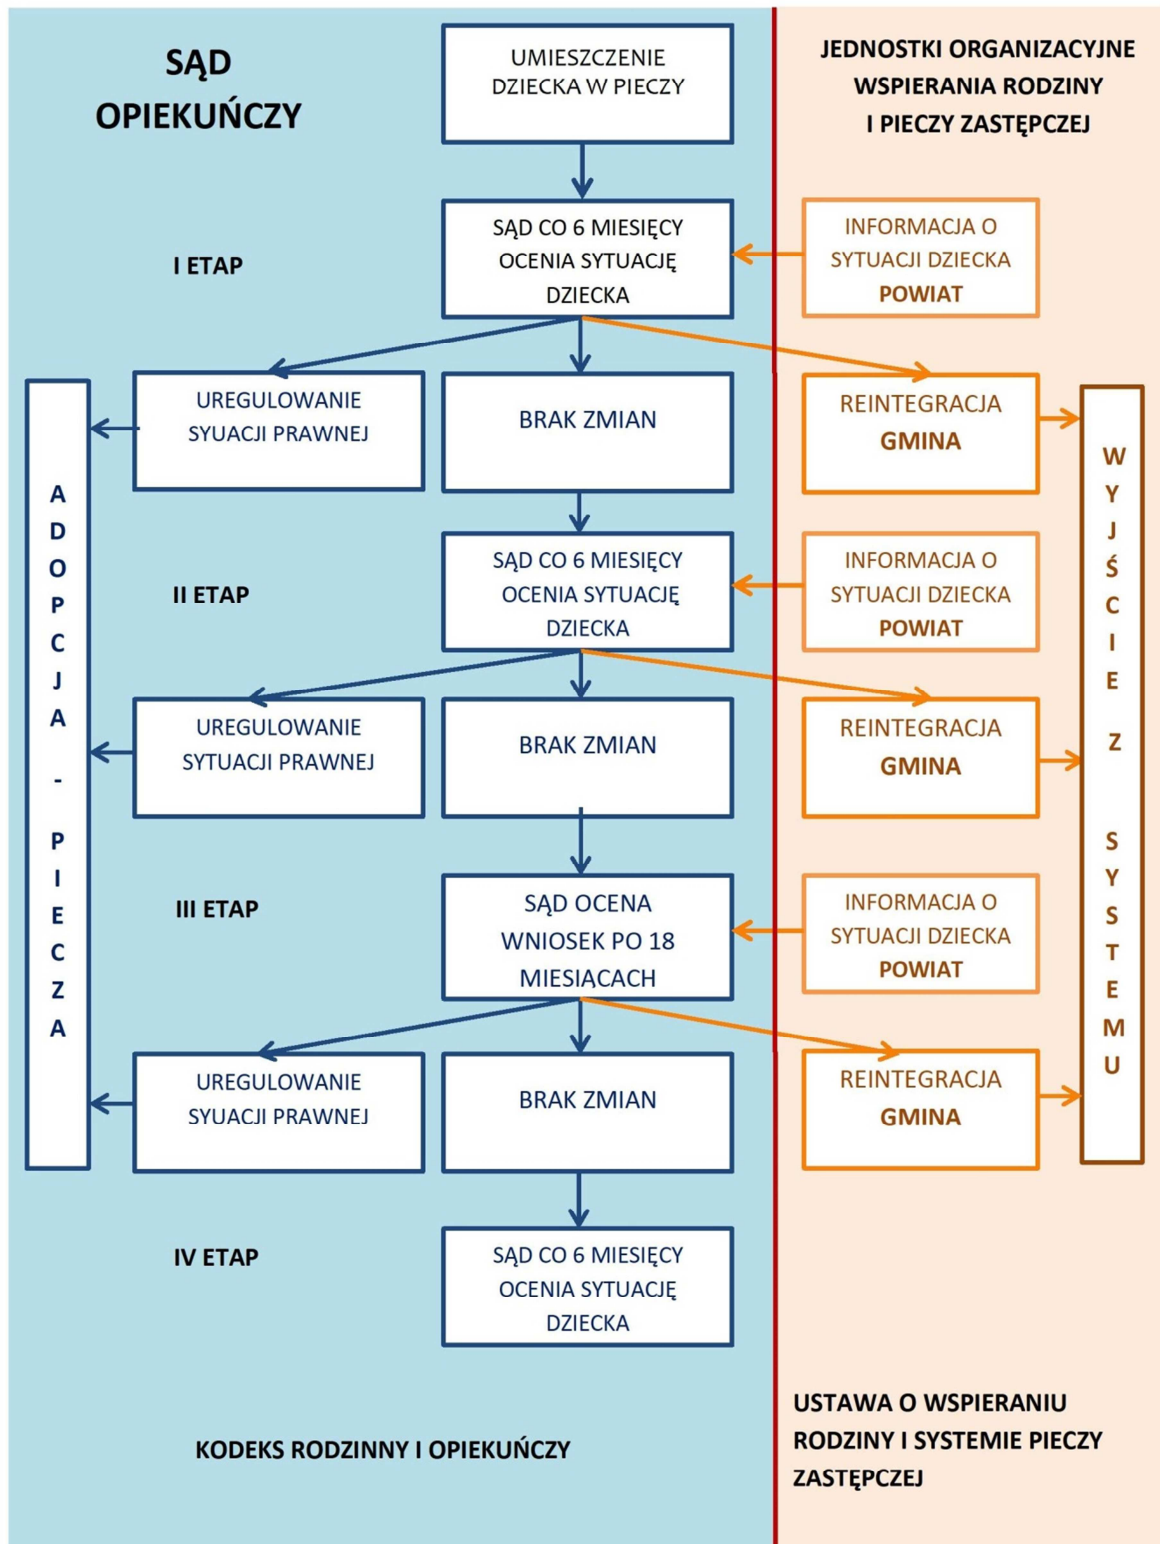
SĄD OPIEKUŃCZY

UMIESZCZENIE DZIECKA W PIECZY

JEDNOSTKI ORGANIZACYJNE WSPIERANIA RODZINY I PIECZY ZASTĘPCZEJ

I ETAP

SĄD CO 6 MIESIĘCY OCENIA SYTUACJĘ DZIECKA

INFORMACJA O SYTUACJI DZIECKA POWIAT

UREGULOWANIE SYUACJI PRAWNEJ

BRAK ZMIAN

REINTEGRACJA GMINA

ADOPCJA - PIECZA

WYJŚCIE Z SYSTEMU

II ETAP

SĄD CO 6 MIESIĘCY OCENIA SYTUACJĘ DZIECKA

INFORMACJA O SYTUACJI DZIECKA POWIAT

UREGULOWANIE SYTUACJI PRAWNEJ

BRAK ZMIAN

REINTEGRACJA GMINA

III ETAP

SĄD OCENA WNIOSEK PO 18 MIESIĄCACH

INFORMACJA O SYTUACJI DZIECKA POWIAT

UREGULOWANIE SYUACJI PRAWNEJ

BRAK ZMIAN

REINTEGRACJA GMINA

IV ETAP

SĄD CO 6 MIESIĘCY OCENIA SYTUACJĘ DZIECKA

KODEKS RODZINNY I OPIEKUŃCZY

USTAWA O WSPIERANIU RODZINY I SYSTEMIE PIECZY ZASTĘPCZEJ